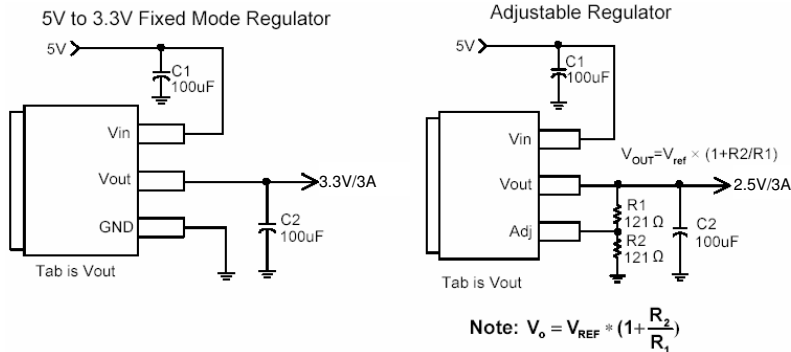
5V to 3.3V Fixed Mode Regulator

5V

C1
100uF

Vin

Vout

GND

3.3V/3A

C2
100uF

Tab is Vout

Adjustable Regulator

5V

C1
100uF

Vin

$V_{OUT}=V_{ref} \times (1+R2/R1)$

Vout

2.5V/3A

R1
121 Ω

Adj

R2
121 Ω

C2
100uF

Tab is Vout

Note: $V_o = V_{REF} * (1+\frac{R_2}{R_1})$